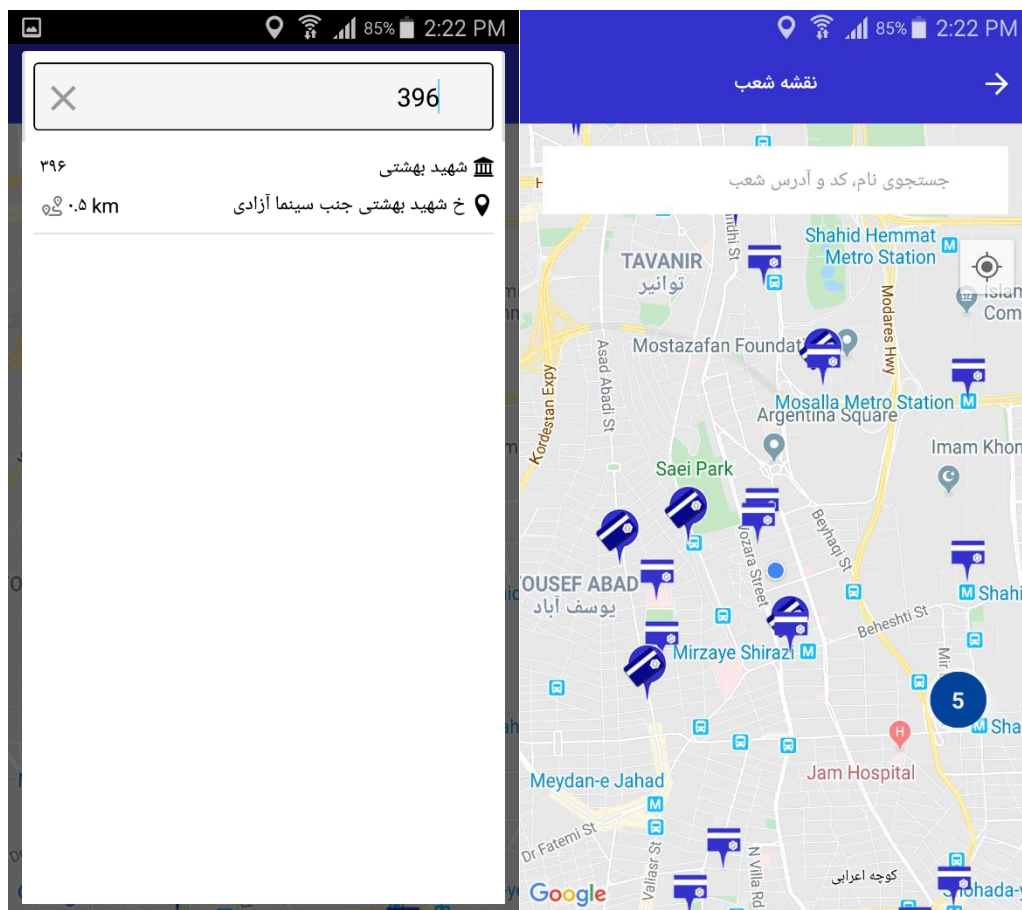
85% 2:22 PM

396

شهید بهشتی ۳۹۶
خ شهید بهشتی جنب سینما آزادی ۰.۵ km

85% 2:22 PM

نقشه شعب

جستجوی نام، کد و آدرس شعب

TAVANIR
توانیر
Shahid Hemmat Metro Station
Mostazafan Foundat
Modares Hwy
Asad Abadi St
Kordestan Expy
Mosalla Metro Station
Argentina Square
Imam Khon
Saei Park
Vozara Street
Beyhaqi St
YOUSEF ABAD
یوسف آباد
Shahi
Beheshti St
Mirzaye Shirazi
5
Sha
Meydan-e Jahad
Jam Hospital
Dr Fatemi St
Valiasr St
N Villa Rd
کوچه اعرابی
Shohada-y
Google